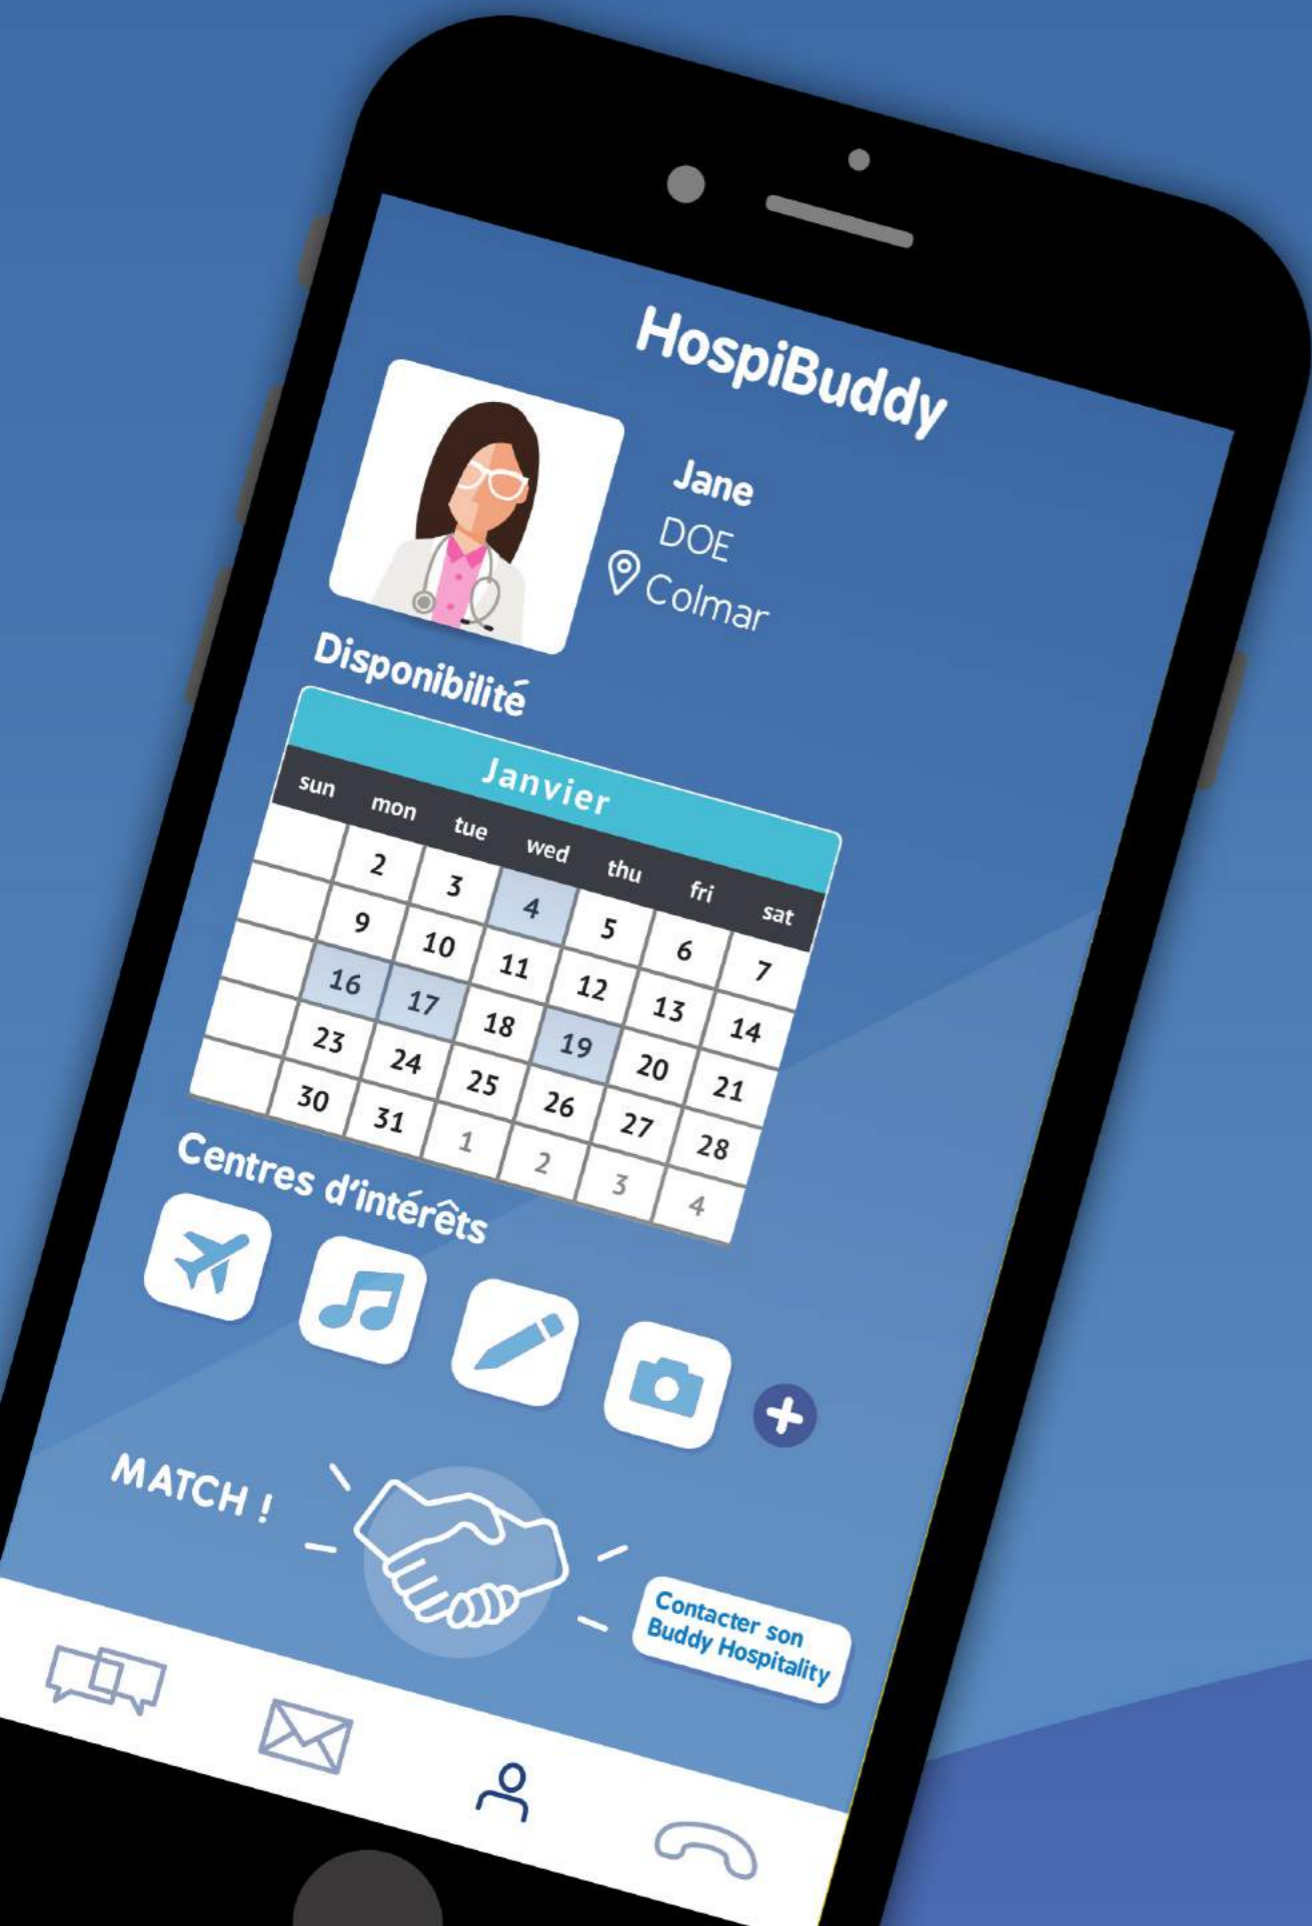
HospiBuddy

Jane
DOE
Colmar

Disponibilité

Janvier

| sun | mon | tue | wed | thu | fri | sat |
|---|---|---|---|---|---|---|
| | 2 | 3 | 4 | 5 | 6 | 7 |
| | 9 | 10 | 11 | 12 | 13 | 14 |
| 16 | 17 | 18 | 19 | 20 | 21 | |
| 23 | 24 | 25 | 26 | 27 | 28 | |
| 30 | 31 | 1 | 2 | 3 | 4 | |

Centres d'intérêts

MATCH !

Contacter son Buddy Hospitality